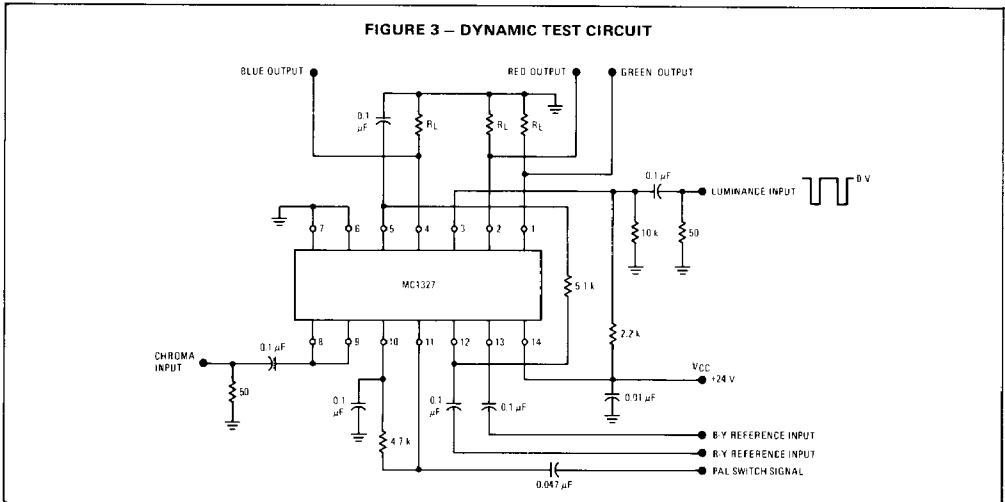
FIGURE 3 – DYNAMIC TEST CIRCUIT

BLUE OUTPUT
RED OUTPUT
GREEN OUTPUT
0.1 μF
$R_L$
$R_L$
$R_L$
0.1 μF
LUMINANCE INPUT
0 V
10 k
50
7
6
5
4
3
2
1
MC1327
5.1 k
8
9
10
11
12
13
14
CHROMA INPUT
0.1 μF
50
2.2 k
$V_{CC}$
+24 V
0.1 μF
0.1 μF
0.1 μF
0.01 μF
4.7 k
B-Y REFERENCE INPUT
R-Y REFERENCE INPUT
PAL SWITCH SIGNAL
0.047 μF